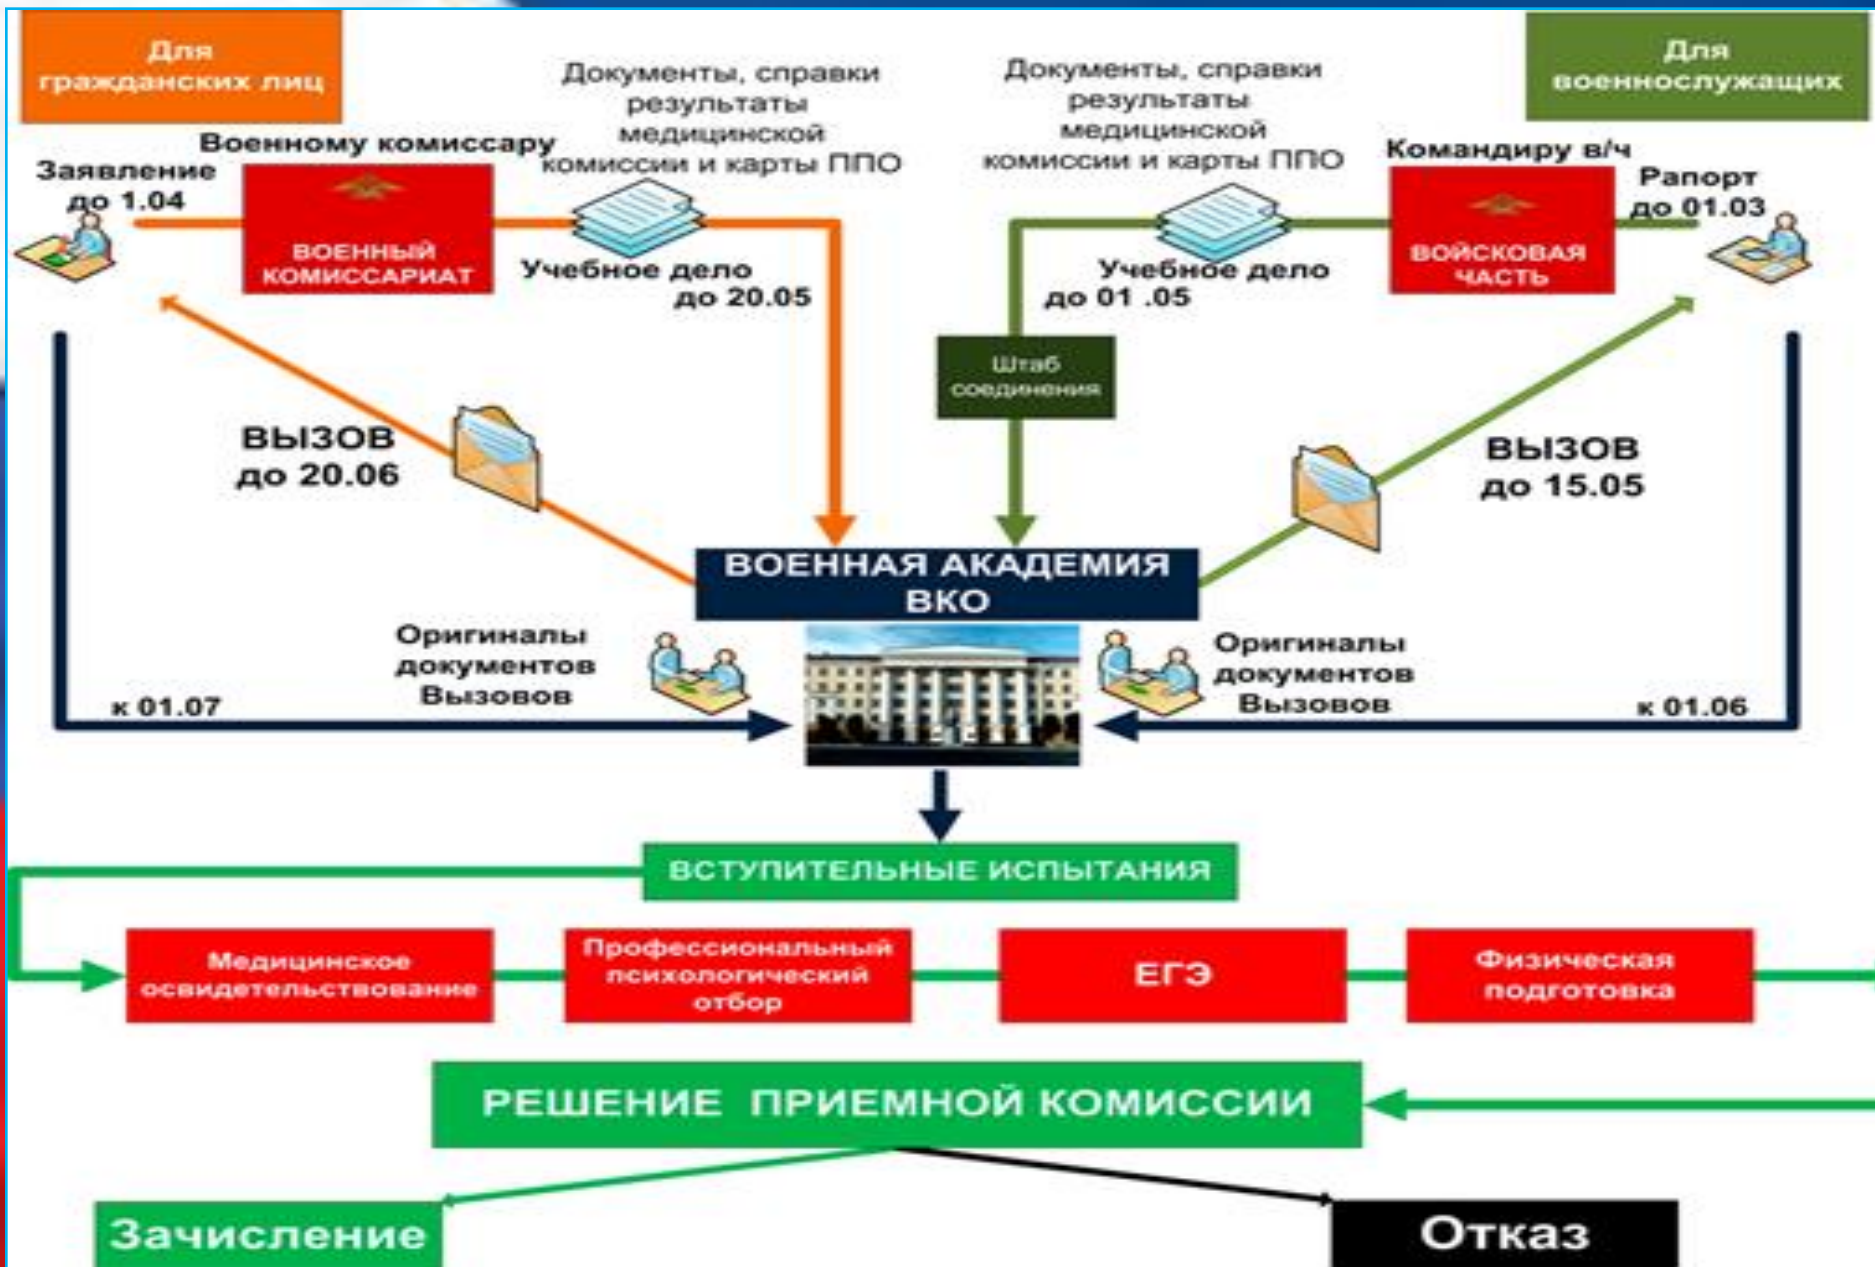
Для гражданских лиц

Документы, справки результаты медицинской комиссии и карты ППО

Документы, справки результаты медицинской комиссии и карты ППО

Для военнослужащих

Военному комиссару

Заявление до 1.04

ВОЕННЫЙ КОМИССАРИАТ

Учебное дело до 20.05

Учебное дело до 01 .05

Командиру в/ч

ВОЙСКОВАЯ ЧАСТЬ

Рапорт до 01.03

Штаб соединения

ВЫЗОВ до 20.06

ВЫЗОВ до 15.05

ВОЕННАЯ АКАДЕМИЯ ВКО

Оригиналы документов Вызовов

Оригиналы документов Вызовов

к 01.07

к 01.06

ВСТУПИТЕЛЬНЫЕ ИСПЫТАНИЯ

Медицинское освидетельствование

Профессиональный психологический отбор

ЕГЭ

Физическая подготовка

РЕШЕНИЕ ПРИЕМНОЙ КОМИССИИ

Зачисление

Отказ